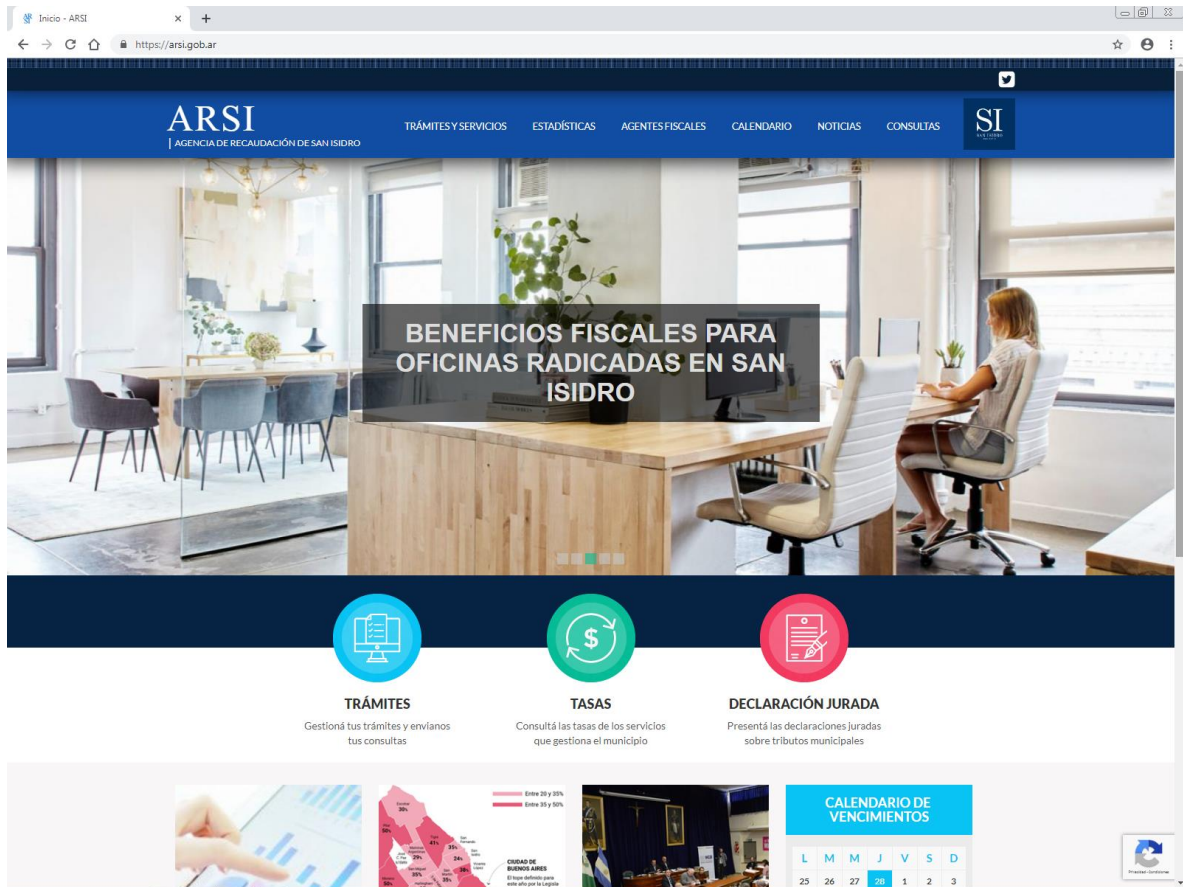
Inicio - ARSI

https://arsi.gob.ar

ARSI
AGENCIA DE RECAUDACIÓN DE SAN ISIDRO

TRÁMITES Y SERVICIOS ESTADÍSTICAS AGENTES FISCALES CALENDARIO NOTICIAS CONSULTAS

SI
SAN ISIDRO

BENEFICIOS FISCALES PARA OFICINAS RADICADAS EN SAN ISIDRO

TRÁMITES
Gestioná tus trámites y envianos tus consultas

TASAS
Consultá las tasas de los servicios que gestiona el municipio

DECLARACIÓN JURADA
Presentá las declaraciones juradas sobre tributos municipales

Entre 20 y 35%
Entre 35 y 50%

CIUDAD DE BUENOS AIRES
El tope definido para este año por la Legisla

CALENDARIO DE VENCIMIENTOS

| L | M | M | J | V | S | D |
|---|---|---|---|---|---|---|
| 25 | 26 | 27 | 28 | 1 | 2 | 3 |

Privacidad - Condiciones